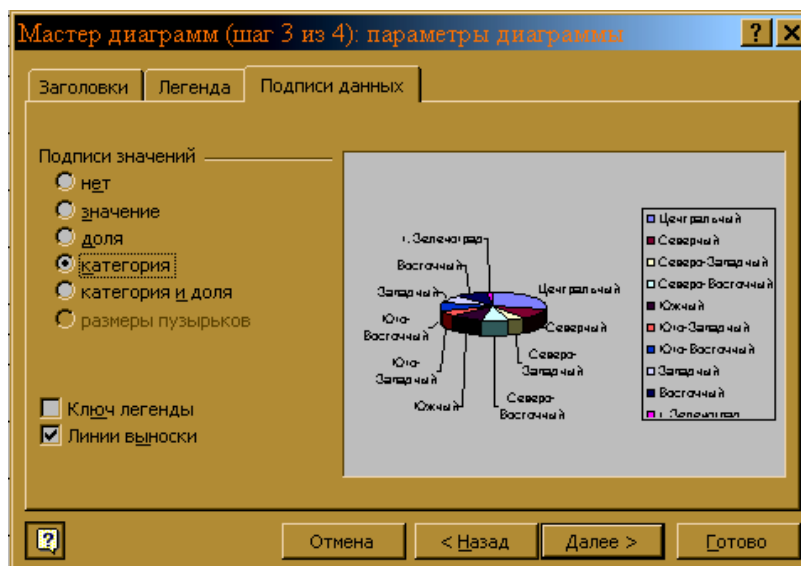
Мастер диаграмм (шаг 3 из 4): параметры диаграммы

? X

Заголовки

Легенда

Подписи данных

Подписи значений

нет

значение

доля

категория

категория и доля

размеры пузырьков

Ключ легенды

Линии выноски

г. Зеленоград

Восточный

Западный

Юго-Восточный

Юго-Западный

Южный

Центральный

Северный

Северо-Западный

Северо-Восточный

Центральный

Северный

Северо-Западный

Северо-Восточный

Южный

Юго-Западный

Юго-Восточный

Западный

Восточный

г. Зеленоград

?

Отмена

< Назад

Далее >

Готово